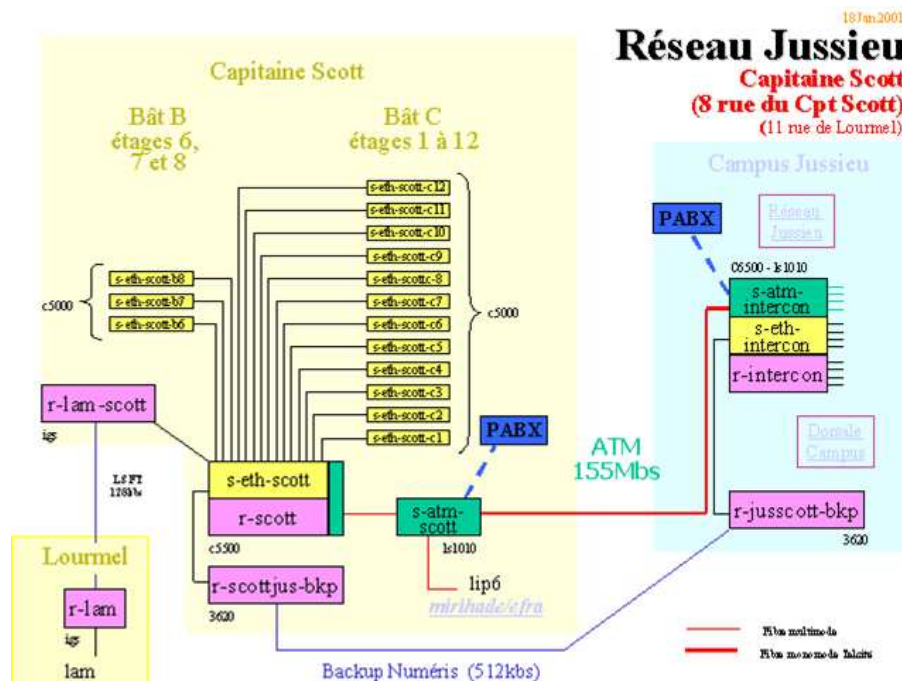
18Jan2001

Réseau Jussieu

Capitaine Scott
(8 rue du Cpt Scott)
(11 rue de Lourmel)

Capitaine Scott

Bât B
étages 6, 7 et 8

Bât C
étages 1 à 12

s-eth-scott-c12
s-eth-scott-c11
s-eth-scott-c10
s-eth-scott-c9
s-eth-scott-c8
s-eth-scott-c7
s-eth-scott-c6
s-eth-scott-c5
s-eth-scott-c4
s-eth-scott-c3
s-eth-scott-c2
s-eth-scott-c1

c5000

s-eth-scott-b8
s-eth-scott-b7
s-eth-scott-b6

c5000

r-lam-scott
igs

LSFI
128kbs

s-eth-scott
r-scott
c5500

PABX

s-atm-scott
ls1010

lip6

mirihade/efra

r-scottjus-bkp
3620

ATM
155Mbs

Campus Jussieu

PABX

Réseau Jussieu

C6500 - ls1010

s-atm-intercon
s-eth-intercon
r-intercon

Domaine Campus

r-jusscott-bkp
3620

Lourmel

r-lam
igs
lam

Backup Numéris (512kbs)

Fibre multimode
Fibre monomode Jalcite